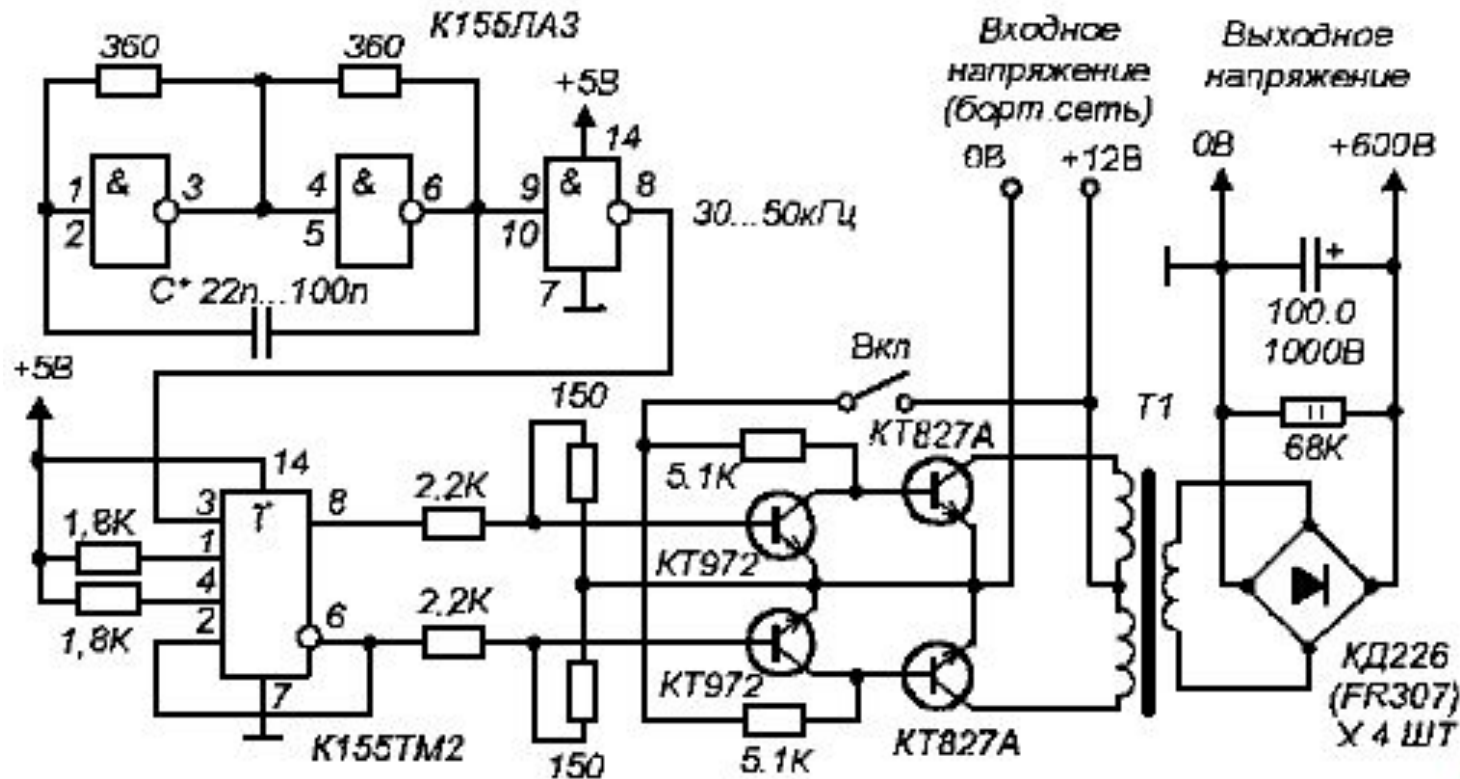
360
360
К155ЛА3
+5В
14
Входное напряжение (борт.сеть)
Выходное напряжение
0В
+12В
0В
+600В
1
&
3
4
&
6
9
&
8
2
5
10
30...50кГц
7
C* 22n...100n
+
100.0 1000В
+5В
Вкл
150
Т1
КТ827А
68К
5.1К
14
3
Т
8
2,2К
1,8К
1
4
КТ972
1,8К
2
6
2,2К
КТ972
КД226 (FR307) Х 4 ШТ
7
К155ТМ2
150
5.1К
КТ827А